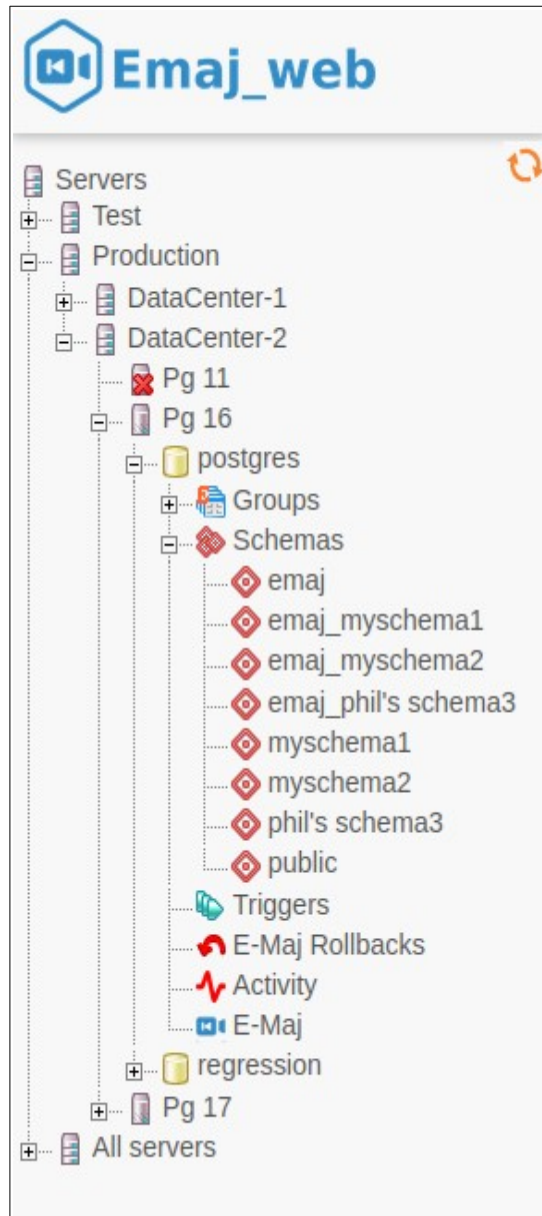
Emaj_web

Servers
Test
Production
DataCenter-1
DataCenter-2
Pg 11
Pg 16
postgres
Groups
Schemas
emaj
emaj_myschema1
emaj_myschema2
emaj_phil's schema3
myschema1
myschema2
phil's schema3
public
Triggers
E-Maj Rollbacks
Activity
E-Maj
regression
Pg 17
All servers